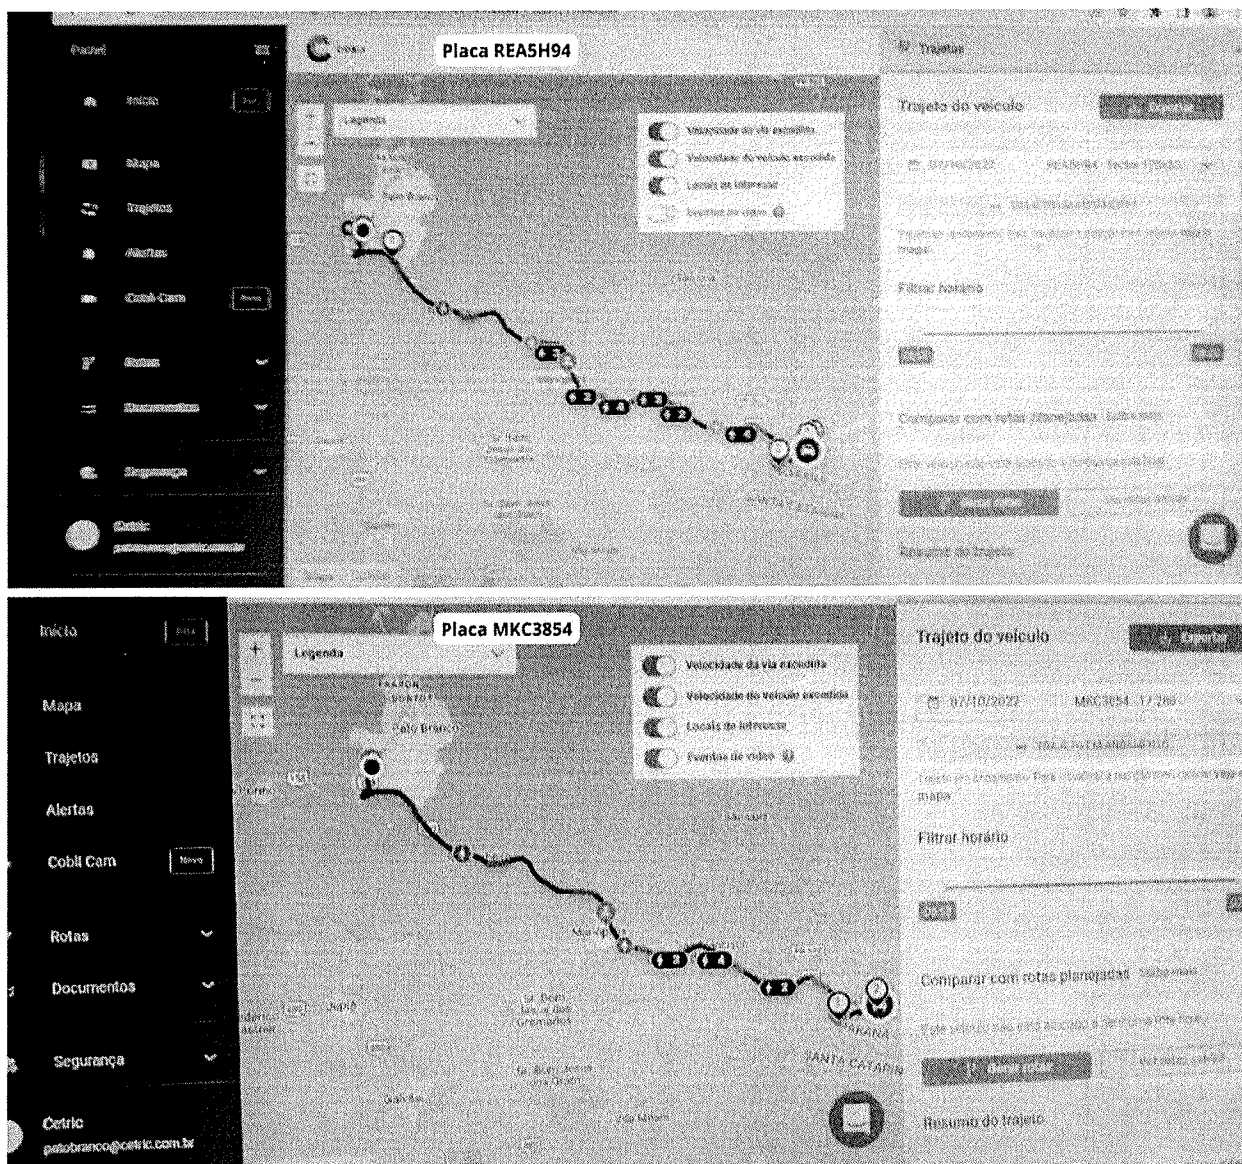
Painel

Início

Mapa

Trajetos

Alertas

Cobli Cam Novo

Rotas

Documentos

Segurança

Cetric
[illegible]

Placa REA5H94

Legenda

Velocidade da via excedida

Velocidade do veículo excedida

Locais de interesse

Eventos de vídeo

Trajetos

Trajeto do veículo

Exportar

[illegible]

Filtrar horário

Comparar com rotas planejadas

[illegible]

Resumo do trajeto

Início

Mapa

Trajetos

Alertas

Cobli Cam Novo

Rotas

Documentos

Segurança

Cetric
patobranco@cetric.com.br

Placa MKC3854

Legenda

Pato Branco

Velocidade da via excedida

Velocidade do veículo excedida

Locais de interesse

Eventos de vídeo

Trajeto do veículo

Exportar

07/10/2022

MKC3854

Filtrar horário

Comparar com rotas planejadas

Gerar rotas

Resumo do trajeto

PARANÁ

SANTA CATARINA